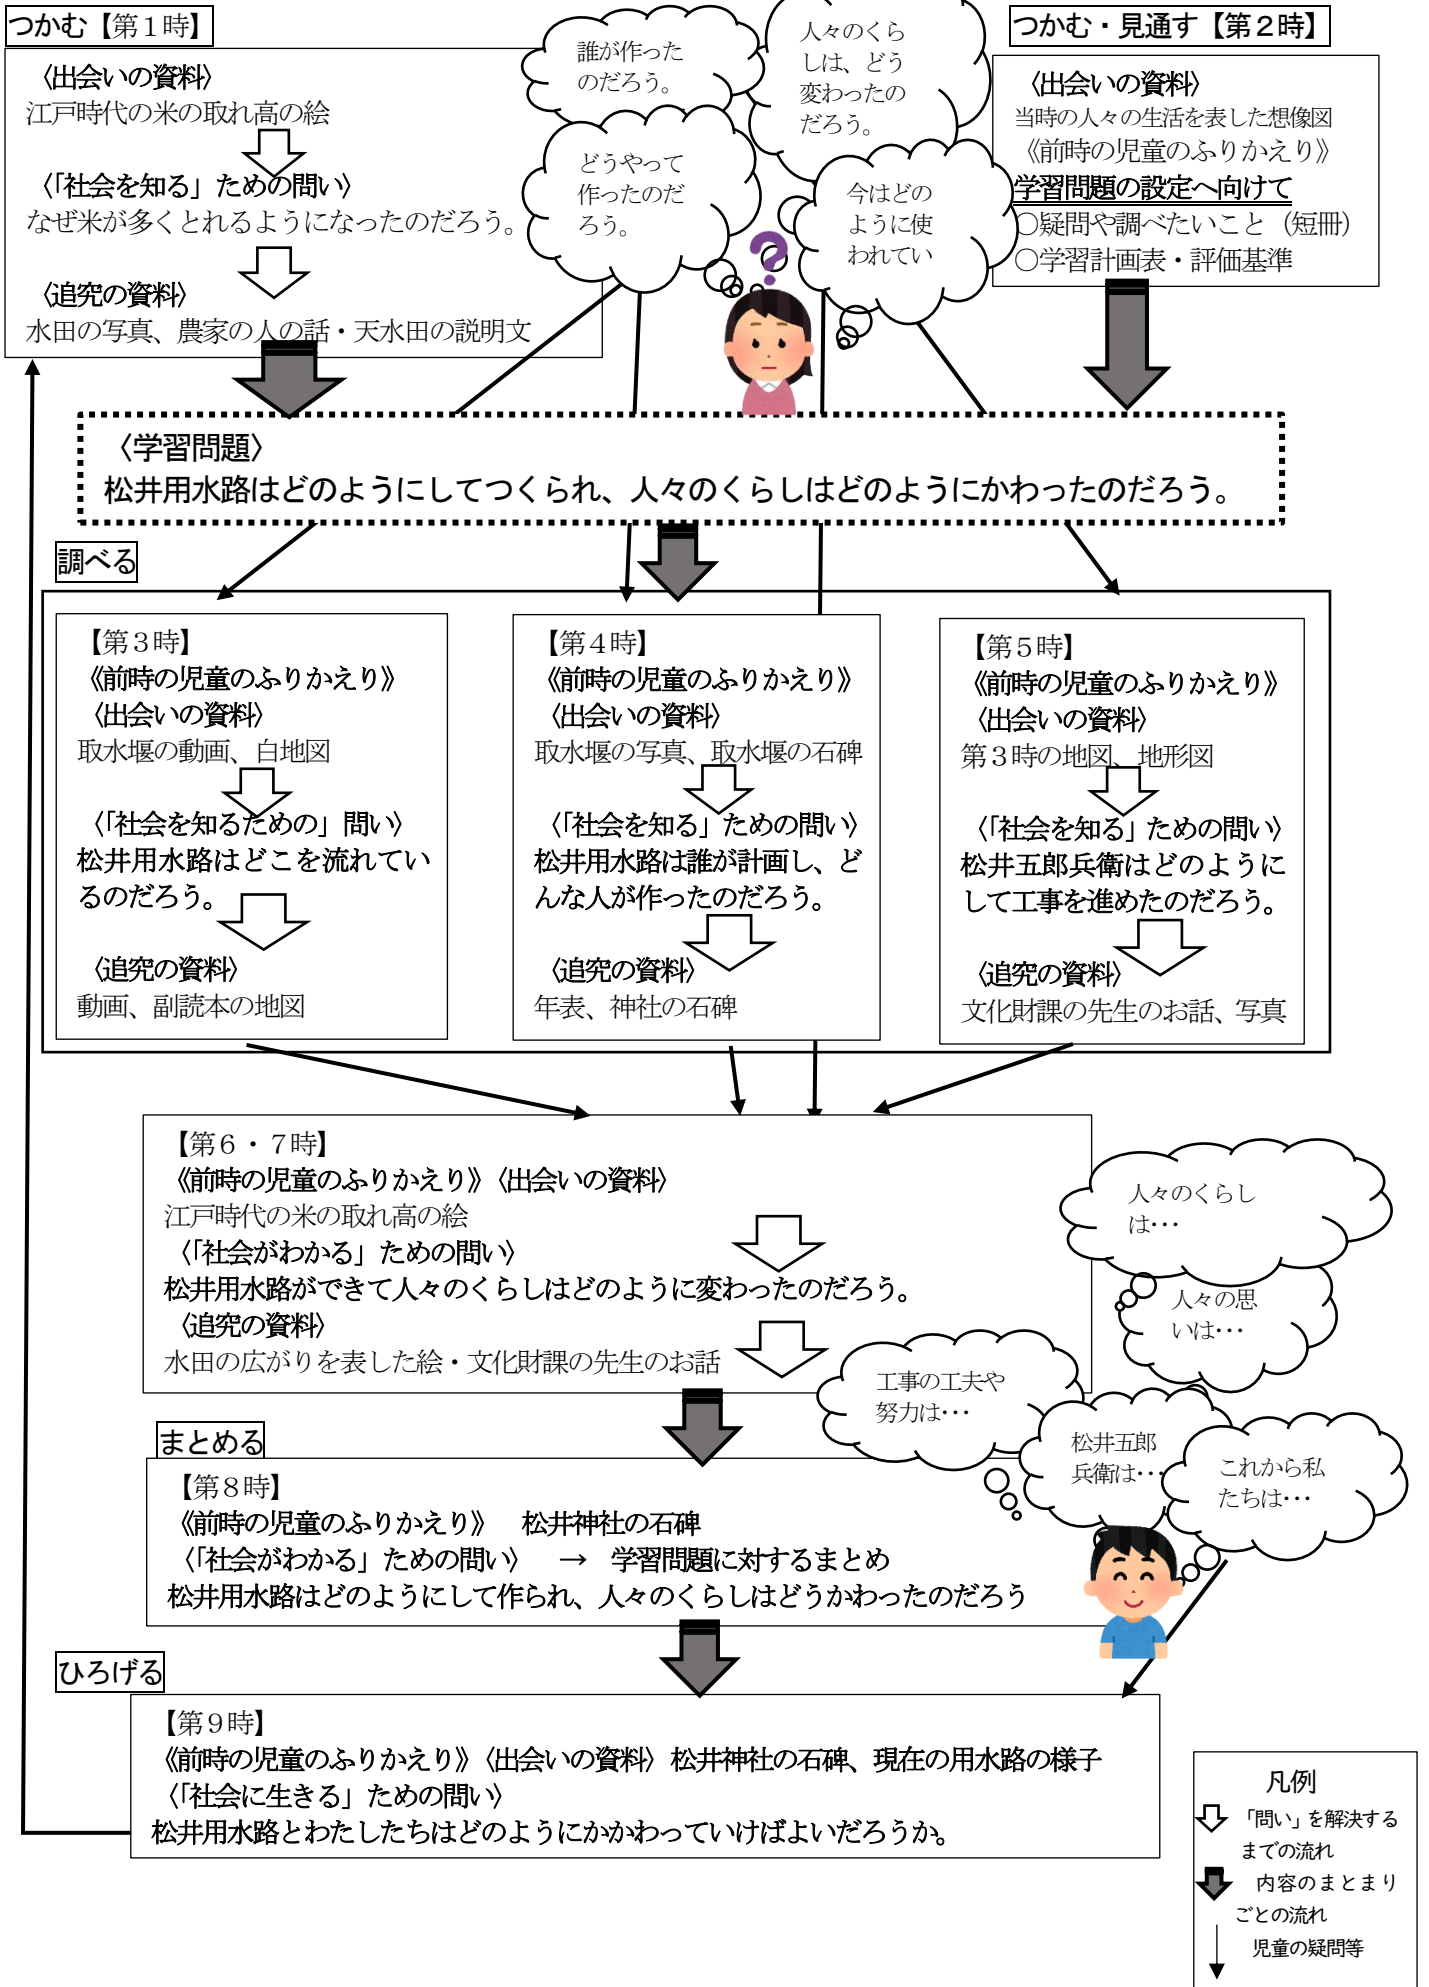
つかむ【第１時】

〈出会いの資料〉
江戸時代の米の取れ高の絵

〈「社会を知る」ための問い〉
なぜ米が多くとれるようになったのだろう。

〈追究の資料〉
水田の写真、農家の人の話・天水田の説明文

誰が作ったのだろう。

どうやって作ったのだろう。

人々のくらしは、どう変わったのだろう。

今はどのように使われてい

つかむ・見通す【第２時】

〈出会いの資料〉
当時の人々の生活を表した想像図
《前時の児童のふりかえり》
学習問題の設定へ向けて
○疑問や調べたいこと（短冊）
○学習計画表・評価基準

〈学習問題〉
松井用水路はどのようにしてつくられ、人々のくらしはどのようにかわったのだろう。

調べる

【第３時】
《前時の児童のふりかえり》
〈出会いの資料〉
取水堰の動画、白地図
〈「社会を知るための」問い〉
松井用水路はどこを流れているのだろう。
〈追究の資料〉
動画、副読本の地図

【第４時】
《前時の児童のふりかえり》
〈出会いの資料〉
取水堰の写真、取水堰の石碑
〈「社会を知る」ための問い〉
松井用水路は誰が計画し、どんな人が作ったのだろう。
〈追究の資料〉
年表、神社の石碑

【第５時】
《前時の児童のふりかえり》
〈出会いの資料〉
第３時の地図、地形図
〈「社会を知る」ための問い〉
松井五郎兵衛はどのようにして工事を進めたのだろう。
〈追究の資料〉
文化財課の先生のお話、写真

【第６・７時】
《前時の児童のふりかえり》〈出会いの資料〉
江戸時代の米の取れ高の絵
〈「社会がわかる」ための問い〉
松井用水路ができて人々のくらしはどのように変わったのだろう。
〈追究の資料〉
水田の広がりを表した絵・文化財課の先生のお話

人々のくらしは･･･

人々の思いは･･･

工事の工夫や努力は･･･

松井五郎兵衛は･･･

これから私たちは･･･

まとめる

【第８時】
《前時の児童のふりかえり》　松井神社の石碑
〈「社会がわかる」ための問い〉　→　学習問題に対するまとめ
松井用水路はどのようにして作られ、人々のくらしはどうかわったのだろう

ひろげる

【第９時】
《前時の児童のふりかえり》〈出会いの資料〉松井神社の石碑、現在の用水路の様子
〈「社会に生きる」ための問い〉
松井用水路とわたしたちはどのようにかかわっていけばよいだろうか。

凡例
「問い」を解決するまでの流れ
内容のまとまりごとの流れ
児童の疑問等